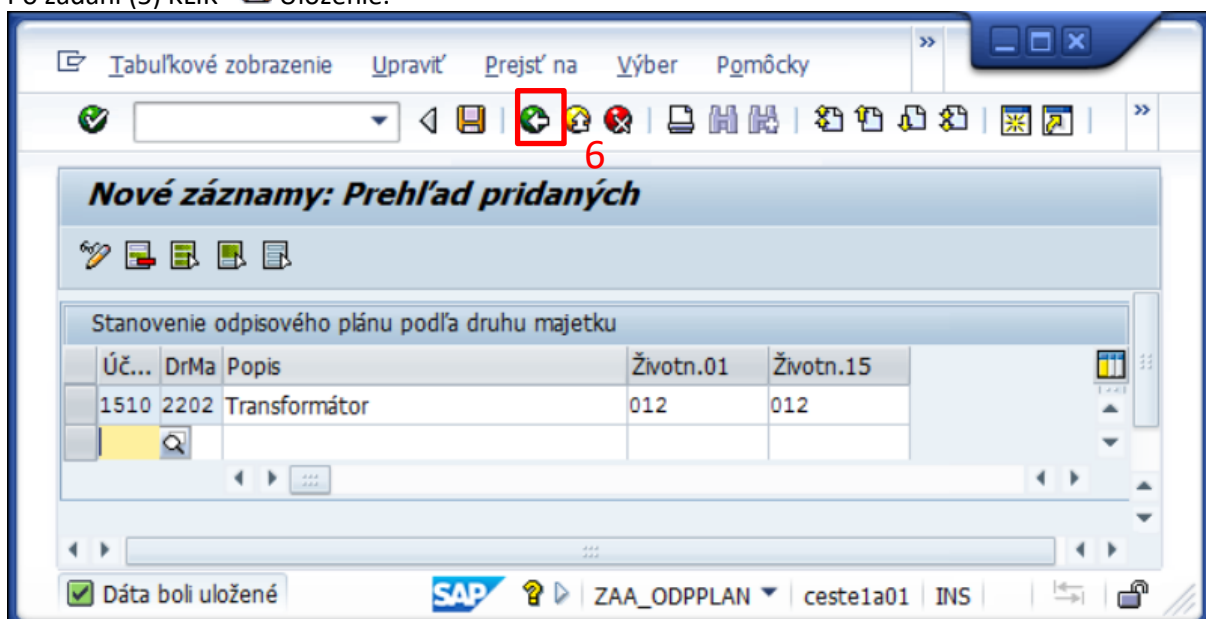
Tabuľkové zobrazenie Upraviť Prejsť na Výber Pomôcky

6

Nové záznamy: Prehľad pridaných

Stanovenie odpisového plánu podľa druhu majetku

| Úč... | DrMa | Popis | Životn.01 | Životn.15 |
|---|---|---|---|---|
| 1510 | 2202 | Transformátor | 012 | 012 |
| | | | | |

Dáta boli uložené

SAP ZAA_ODPPLAN ceste1a01 INS